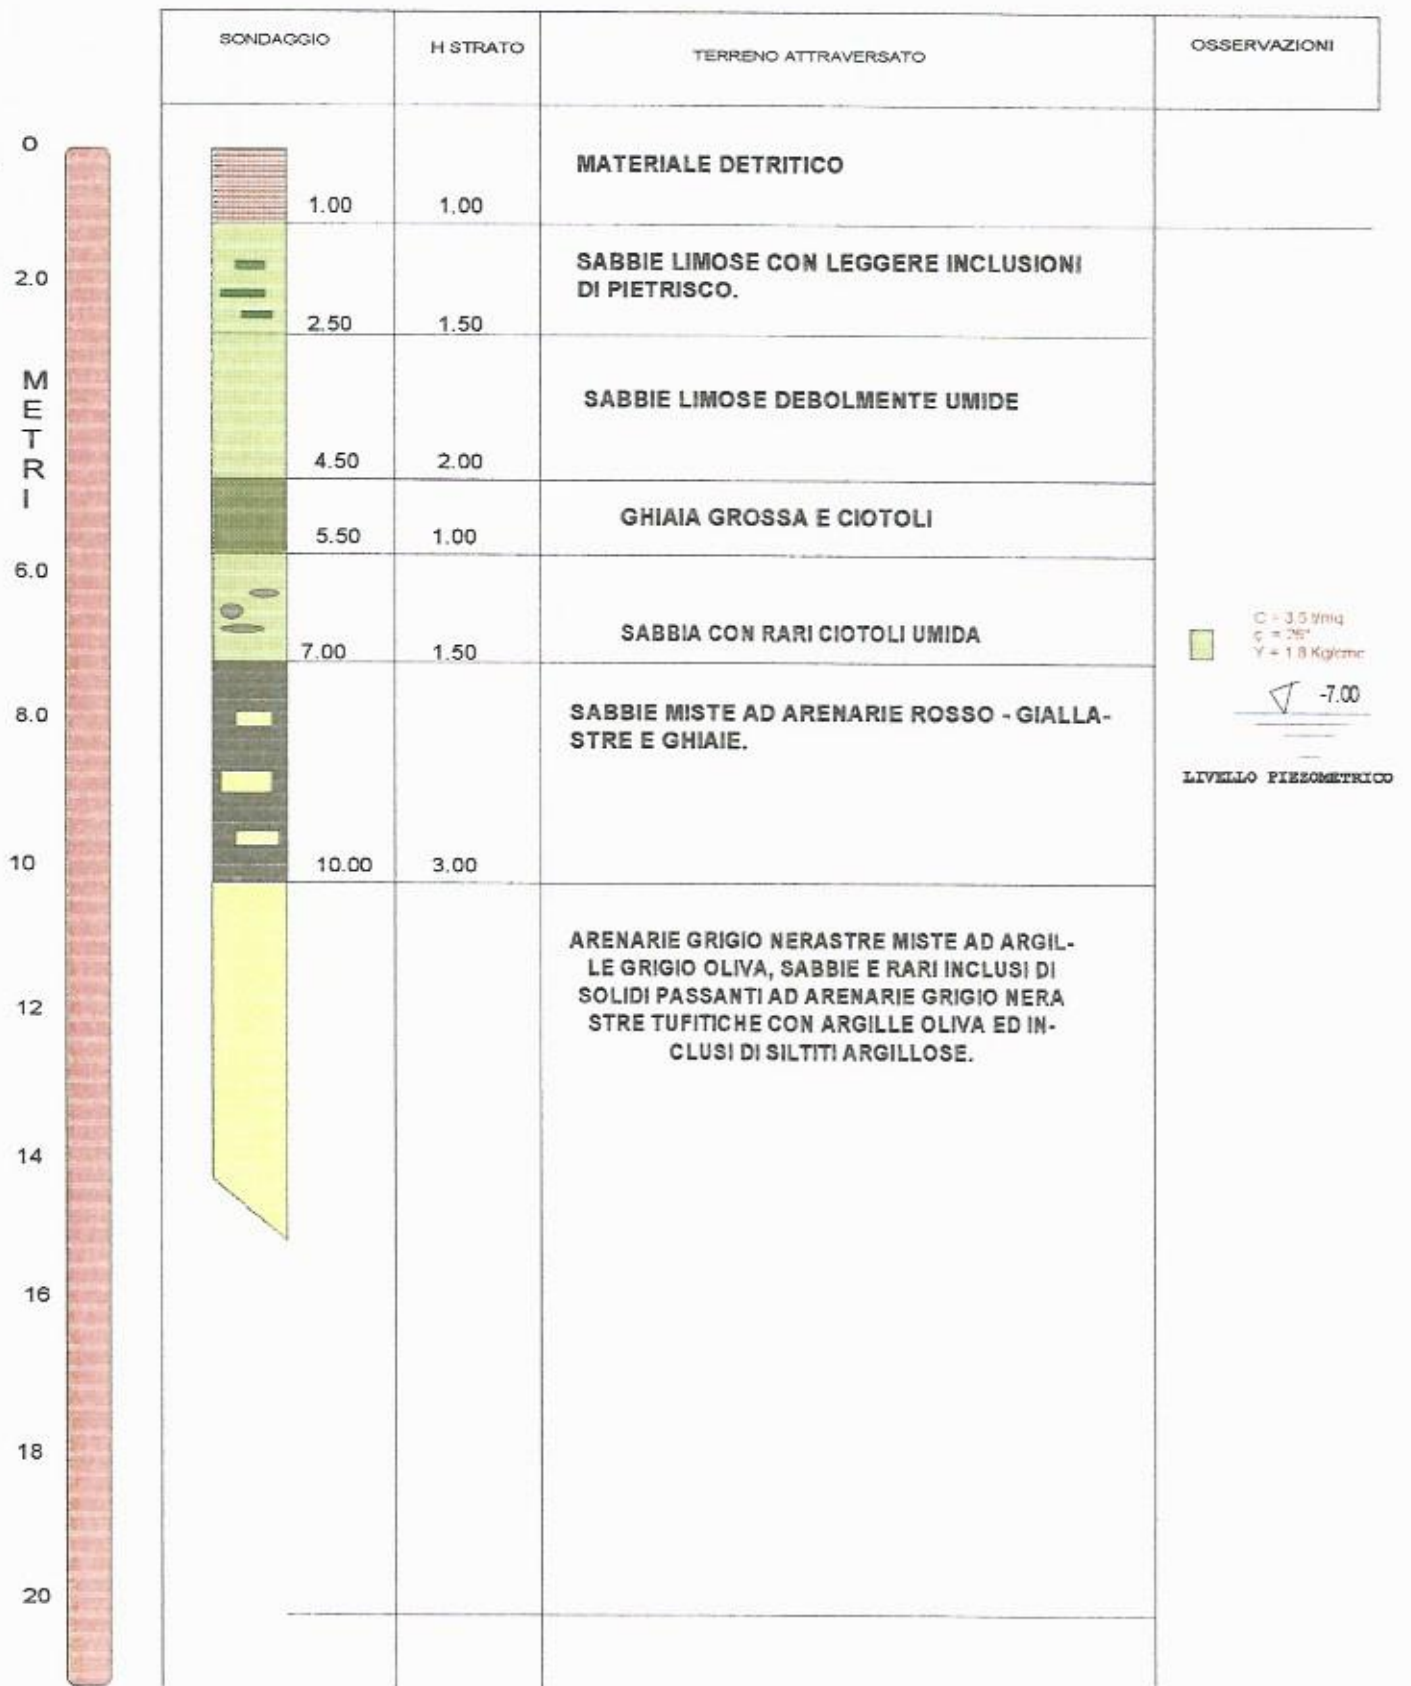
| SONDAGGIO | H STRATO | TERRENO ATTRAVERSATO | OSSERVAZIONI |
|---|---|---|---|
| 1.00 | 1.00 | MATERIALE DETRITICO | |
| 2.50 | 1.50 | SABBIE LIMOSE CON LEGGERE INCLUSIONI DI PIETRISCO. | |
| 4.50 | 2.00 | SABBIE LIMOSE DEBOLMENTE UMIDE | |
| 5.50 | 1.00 | GHIAIA GROSSA E CIOTOLI | |
| 7.00 | 1.50 | SABBIA CON RARI CIOTOLI UMIDA | C = 3.5 t/mq $\varphi$ = 26° Y = 1.8 Kg/cmc |
| 10.00 | 3.00 | SABBIE MISTE AD ARENARIE ROSSO - GIALLASTRE E GHIAIE. | -7.00 LIVELLO PIEZOMETRICO |
| | | ARENARIE GRIGIO NERASTRE MISTE AD ARGILLE GRIGIO OLIVA, SABBIE E RARI INCLUSI DI SOLIDI PASSANTI AD ARENARIE GRIGIO NERASTRE TUFITICHE CON ARGILLE OLIVA ED INCLUSI DI SILTITI ARGILLOSE. | |

0
2.0
METRI
6.0
8.0
10
12
14
16
18
20